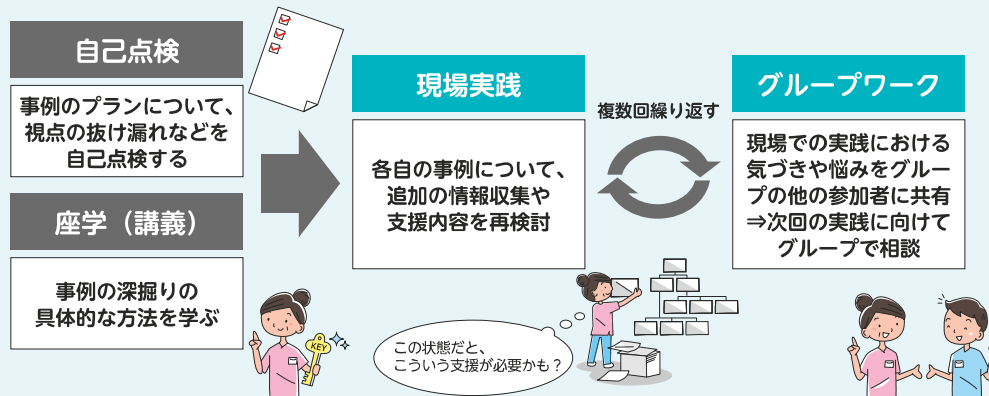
自己点検

事例のプランについて、視点の抜け漏れなどを自己点検する

座学（講義）

事例の深掘りの具体的な方法を学ぶ

KEY

現場実践

各自の事例について、追加の情報収集や支援内容を再検討

複数回繰り返す

グループワーク

現場での実践における気づきや悩みをグループの他の参加者に共有⇒次回の実践に向けてグループで相談

この状態だと、こういう支援が必要かも？